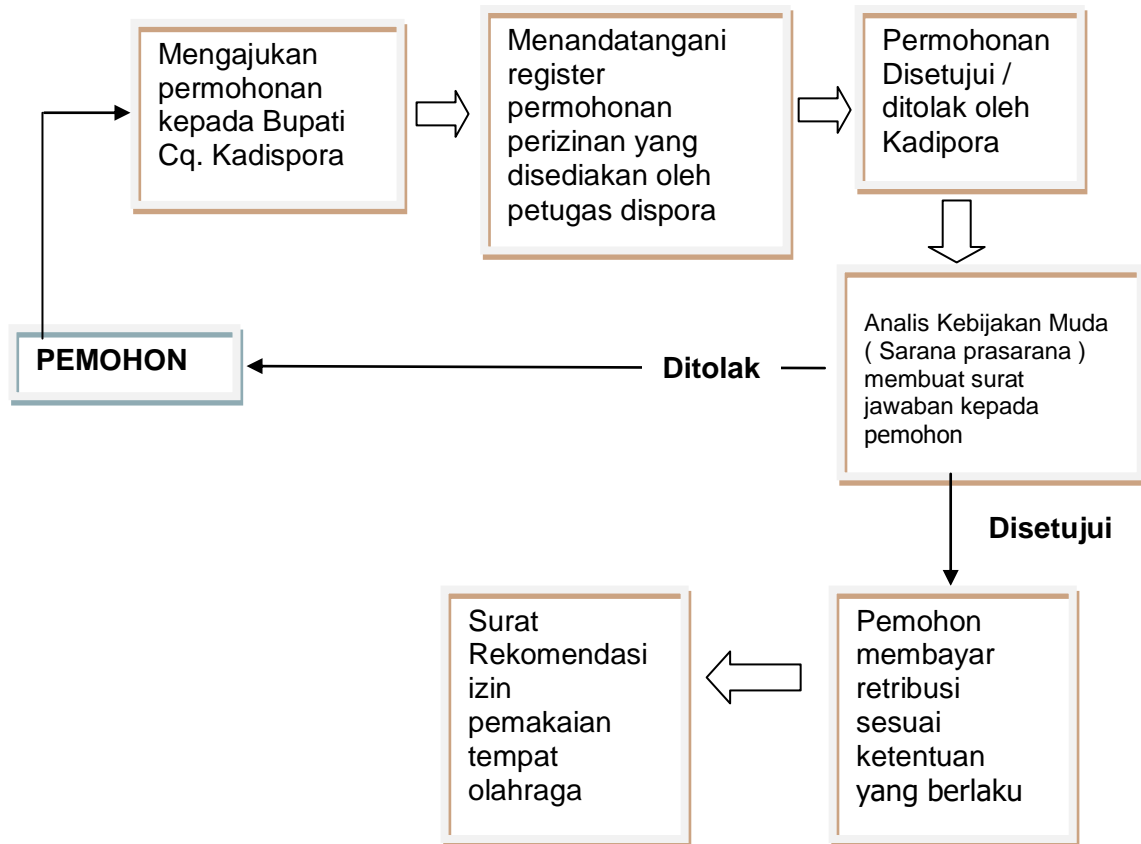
Mengajukan permohonan kepada Bupati Cq. Kadispora

Menandatangani register permohonan perizinan yang disediakan oleh petugas dispora

Permohonan Disetujui / ditolak oleh Kadipora

Analis Kebijakan Muda ( Sarana prasarana ) membuat surat jawaban kepada pemohon

Ditolak

PEMOHON

Disetujui

Pemohon membayar retribusi sesuai ketentuan yang berlaku

Surat Rekomendasi izin pemakaian tempat olahraga